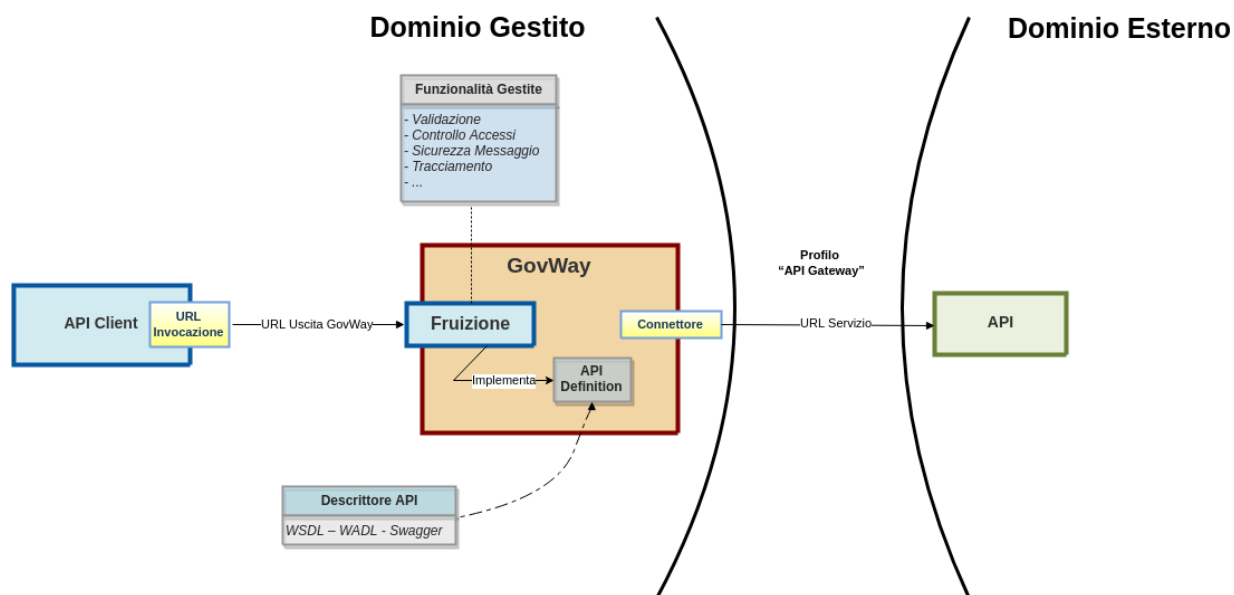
Dominio Gestito

Dominio Esterno

Funzionalità Gestite

- Validazione
- Controllo Accessi
- Sicurezza Messaggio
- Tracciamento
- ...

GovWay

Profilo
"API Gateway"

API Client

URL Invocazione

URL Uscita GovWay

Fruizione

Connettore

URL Servizio

API

Implementa

API Definition

Descrittore API

WSDL – WADL - Swagger